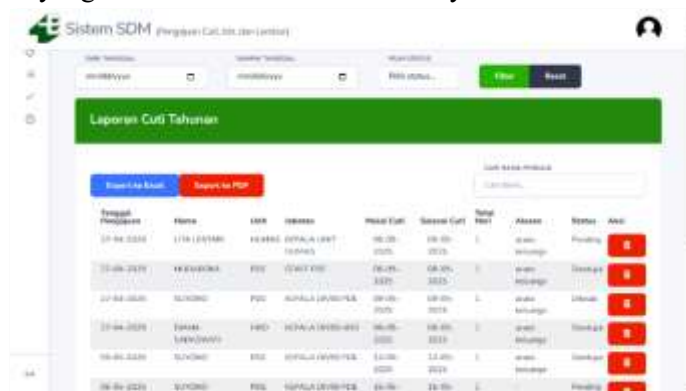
Sistem SDM (Pengajuan Cuti, Izin, dan Lembur)

mm/dd/yyyy

mm/dd/yyyy

Pilih status...

Filter

Reset

Laporan Cuti Tahunan

Export ke Excel

Export ke PDF

Cari...

| Tanggal Pengajuan | Nama | Unit | Jabatan | Mulai Cuti | Selesai Cuti | Total Hari | Alasan | Status | Aksi |
|---|---|---|---|---|---|---|---|---|---|
| 27-04-2025 | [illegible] | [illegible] | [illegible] | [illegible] | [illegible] | 1 | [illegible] | Pending | |
| 27-04-2025 | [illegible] | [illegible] | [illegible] | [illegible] | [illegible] | 1 | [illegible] | Disetujui | |
| 27-04-2025 | SUYONO | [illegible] | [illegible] | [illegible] | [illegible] | 1 | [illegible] | Ditolak | |
| 27-04-2025 | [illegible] | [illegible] | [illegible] | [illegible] | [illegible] | 1 | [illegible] | Disetujui | |
| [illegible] | SUYONO | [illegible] | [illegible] | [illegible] | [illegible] | 1 | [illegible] | Disetujui | |
| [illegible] | SUYONO | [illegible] | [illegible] | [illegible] | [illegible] | | | Pending | |